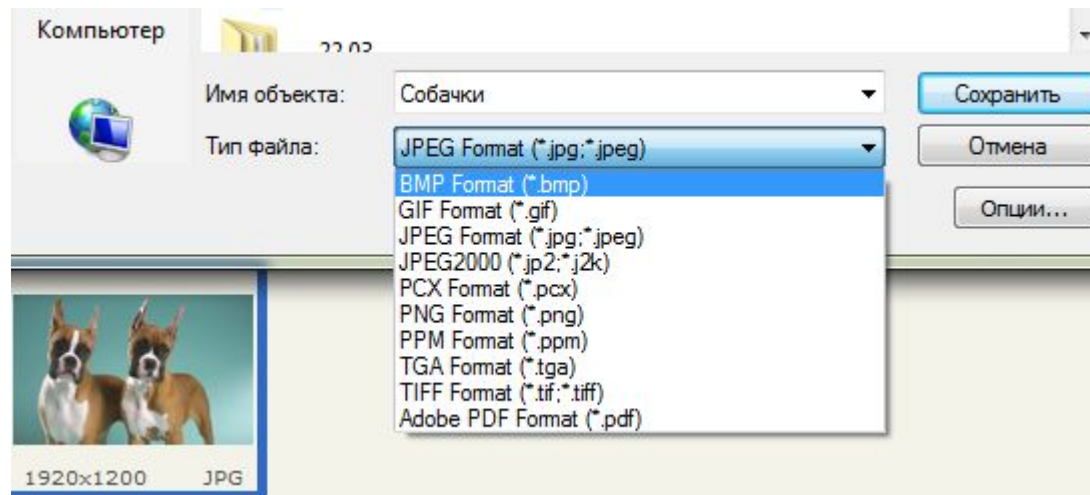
Компьютер

22.03

Имя объекта: Собачки

Тип файла: JPEG Format (*.jpg;*.jpeg)

Сохранить

Отмена

Опции...

BMP Format (*.bmp)
GIF Format (*.gif)
JPEG Format (*.jpg;*.jpeg)
JPEG2000 (*.jp2;*.j2k)
PCX Format (*.pcx)
PNG Format (*.png)
PPM Format (*.ppm)
TGA Format (*.tga)
TIFF Format (*.tif;*.tiff)
Adobe PDF Format (*.pdf)

1920x1200 JPG